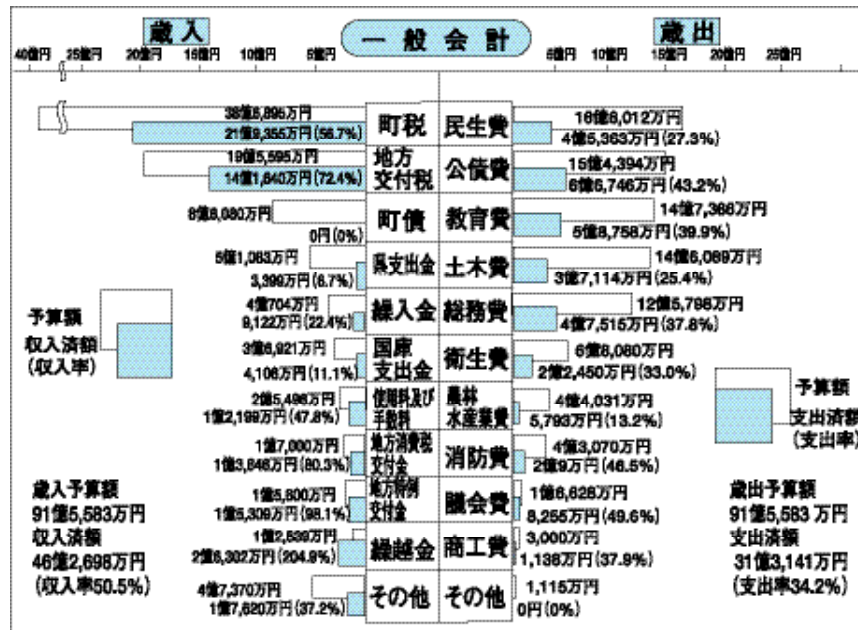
歳入　一般会計　歳出

40億円　25億円　20億円　15億円　10億円　5億円　5億円　10億円　15億円　20億円　25億円

| 歳入 | 項目 | 項目 | 歳出 |
|---|---|---|---|
| 38億6,895万円 / 21億9,355万円(56.7%) | 町税 | 民生費 | 16億6,012万円 / 4億5,363万円(27.3%) |
| 19億5,595万円 / 14億1,640万円(72.4%) | 地方交付税 | 公債費 | 15億4,394万円 / 6億6,746万円(43.2%) |
| 8億8,080万円 / 0円(0%) | 町債 | 教育費 | 14億7,366万円 / 5億8,758万円(39.9%) |
| 5億1,063万円 / 3,399万円(6.7%) | 県支出金 | 土木費 | 14億6,069万円 / 3億7,114万円(25.4%) |
| 4億704万円 / 9,122万円(22.4%) | 繰入金 | 総務費 | 12億5,796万円 / 4億7,515万円(37.8%) |
| 3億6,921万円 / 4,106万円(11.1%) | 国庫支出金 | 衛生費 | 6億8,080万円 / 2億2,450万円(33.0%) |
| 2億5,496万円 / 1億2,199万円(47.8%) | 使用料及び手数料 | 農林水産業費 | 4億4,031万円 / 5,793万円(13.2%) |
| 1億7,000万円 / 1億3,646万円(80.3%) | 地方消費税交付金 | 消防費 | 4億3,070万円 / 2億9万円(46.5%) |
| 1億5,600万円 / 1億5,309万円(98.1%) | 地方特例交付金 | 議会費 | 1億6,626万円 / 8,255万円(49.6%) |
| 1億2,839万円 / 2億6,302万円(204.9%) | 繰越金 | 商工費 | 3,000万円 / 1,136万円(37.9%) |
| 4億7,370万円 / 1億7,620万円(37.2%) | その他 | その他 | 1,115万円 / 0円(0%) |

予算額
収入済額
(収入率)

予算額
支出済額
(支出率)

歳入予算額
91億5,583万円
収入済額
46億2,698万円
(収入率50.5%)

歳出予算額
91億5,583万円
支出済額
31億3,141万円
(支出率34.2%)